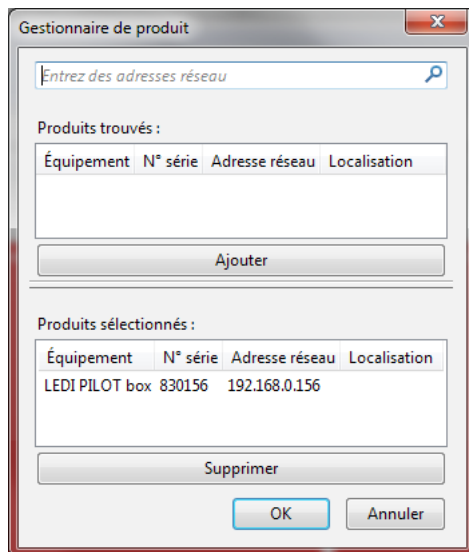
Gestionnaire de produit

Entrez des adresses réseau

Produits trouvés :

| Équipement | N° série | Adresse réseau | Localisation |
|---|---|---|---|

Ajouter

Produits sélectionnés :

| Équipement | N° série | Adresse réseau | Localisation |
|---|---|---|---|
| LEDI PILOT box | 830156 | 192.168.0.156 | |

Supprimer

OK

Annuler